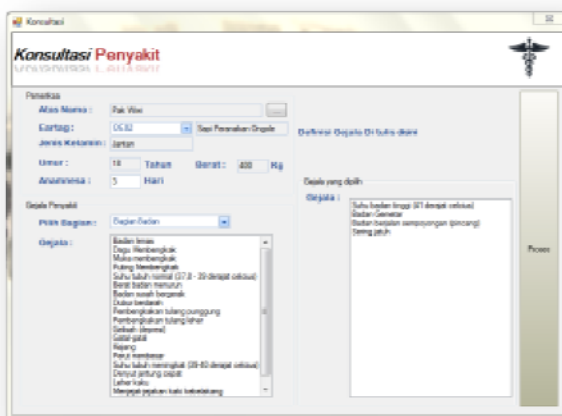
Konsultasi

Konsultasi Penyakit

Pemeriksa

Atas Nama : Pak Wiwi

Eartag : DE02 Sapi Peranakan Ongole

Definisi Gejala Di Suhu diare

Jenis Kelamin : Jantan

Umur : 18 Tahun Berat : 400 Kg

Anamnesa : 5 Hari

Gejala yang dipilih

Gejala :

Suhu badan tinggi (41 derajat celcius)
Badan Gemetar
Badan berjalan sempoyongan (pincang)
Sering jatuh

Gejala Penyakit

Pilih Bagian : Bagian Badan

Gejala :

Badan lemas
Dagu Membengkak
Muka membengkak
Puting Membengkak
Suhu tubuh normal (37.0 - 39 derajat celcius)
Berat badan menurun
Badan susah bergerak
Diukur berdaarah
Pembengkakan tulang punggung
Pembengkakan tulang leher
Sebaah (depresi)
Gatal-gatal
Kejang
Perut membesar
Suhu tubuh meningkat (39-40 derajat celcius)
Denyut jantung cepat
Leher kaku
Menjejak jejakan kaki kebelakang

Proses